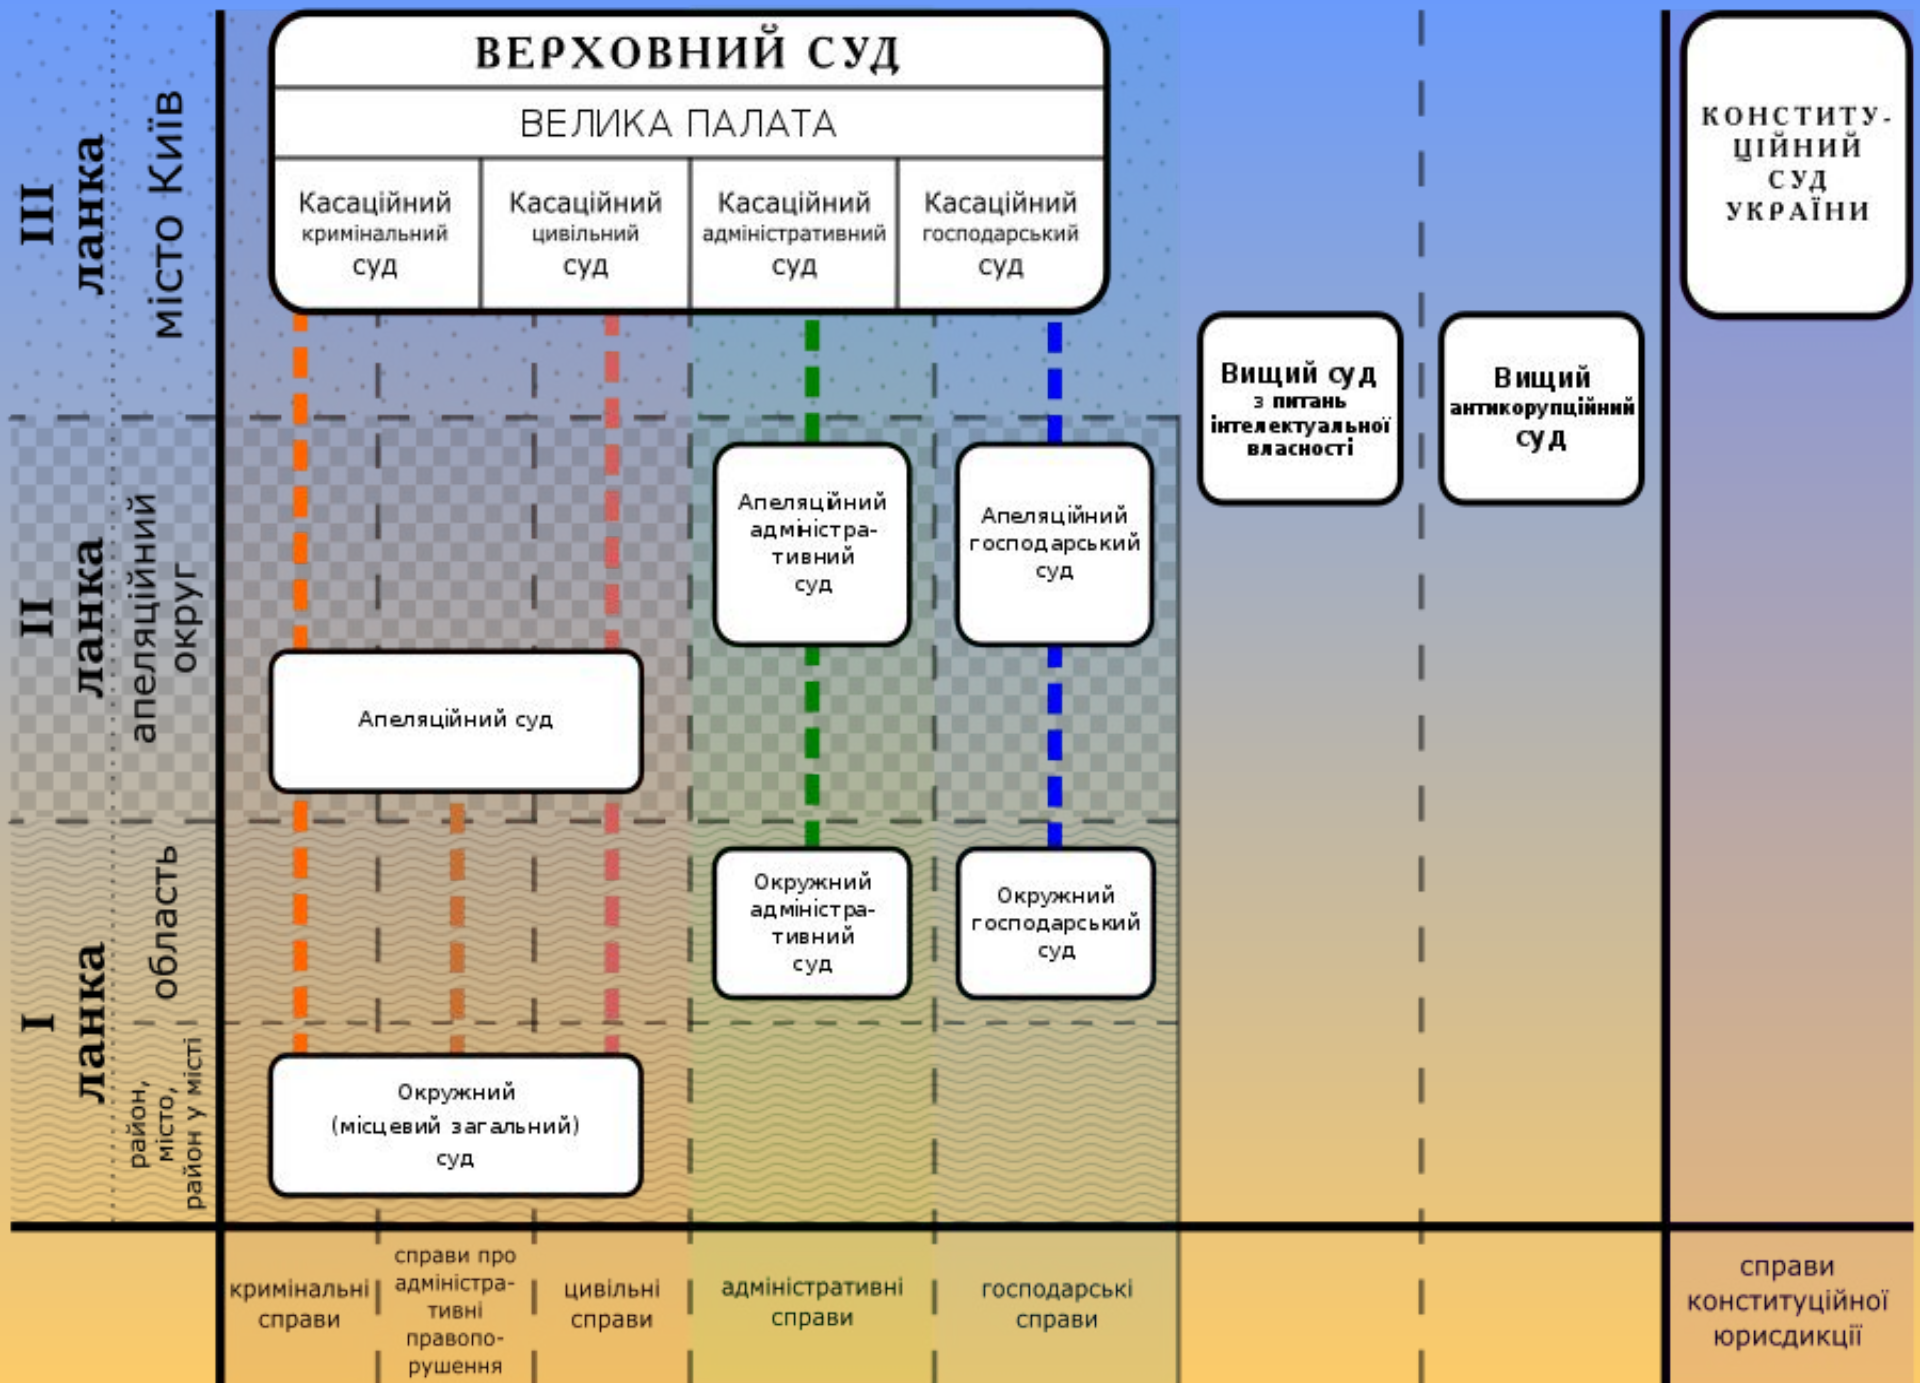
III ланка
місто Київ

ВЕРХОВНИЙ СУД
ВЕЛИКА ПАЛАТА

| Касаційний кримінальний суд | Касаційний цивільний суд | Касаційний адміністративний суд | Касаційний господарський суд |
|---|---|---|---|

КОНСТИТУЦІЙНИЙ СУД УКРАЇНИ

Вищий суд з питань інтелектуальної власності

Вищий антикорупційний суд

II ланка
апеляційний округ

Апеляційний адміністративний суд

Апеляційний господарський суд

Апеляційний суд

I ланка
область
район, місто, район у місті

Окружний адміністративний суд

Окружний господарський суд

Окружний (місцевий загальний) суд

кримінальні справи

справи про адміністративні правопорушення

цивільні справи

адміністративні справи

господарські справи

справи конституційної юрисдикції